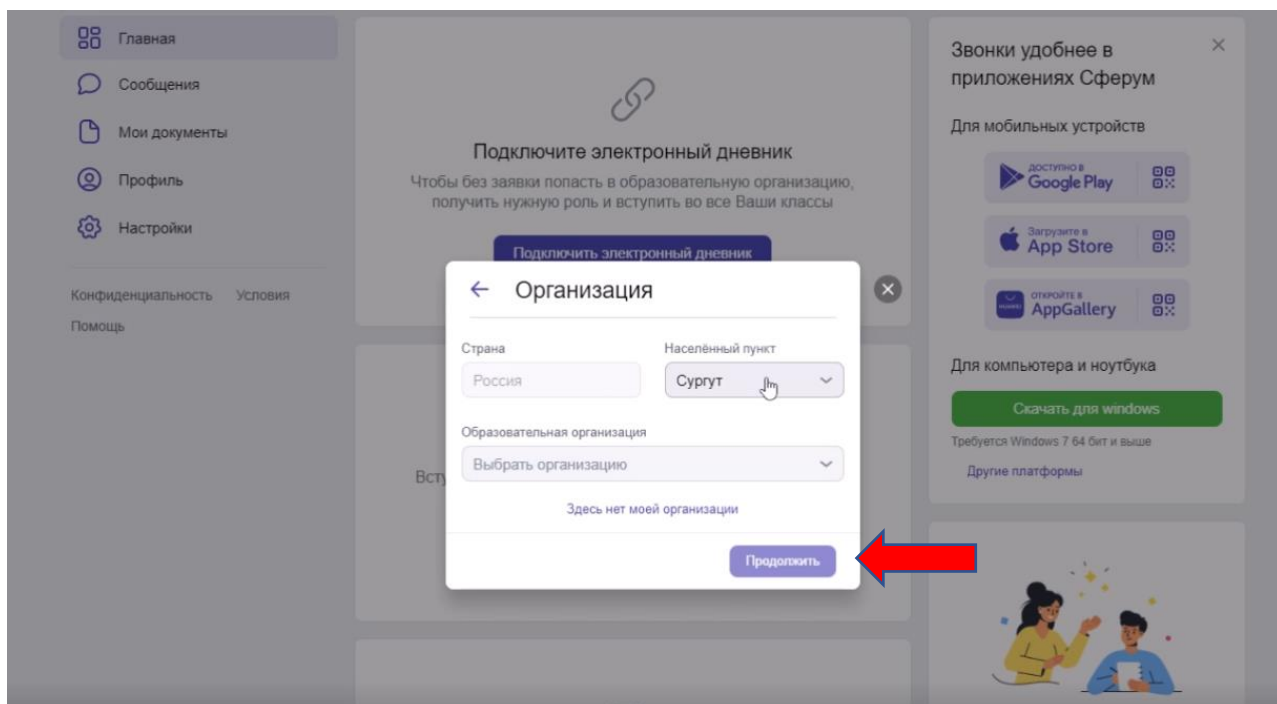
Главная
Сообщения
Мои документы
Профиль
Настройки

Конфиденциальность Условия
Помощь

Подключите электронный дневник
Чтобы без заявки попасть в образовательную организацию, получить нужную роль и вступить во все Ваши классы

Подключить электронный дневник

Вст

← Организация

Страна
Россия

Населённый пункт
Сургут

Образовательная организация
Выбрать организацию

Здесь нет моей организации

Продолжить

Звонки удобнее в приложениях Сферум

Для мобильных устройств

ДОСТУПНО В Google Play
Загрузите в App Store
ОТКРОЙТЕ В AppGallery

Для компьютера и ноутбука

Скачать для windows

Требуется Windows 7 64 бит и выше

Другие платформы